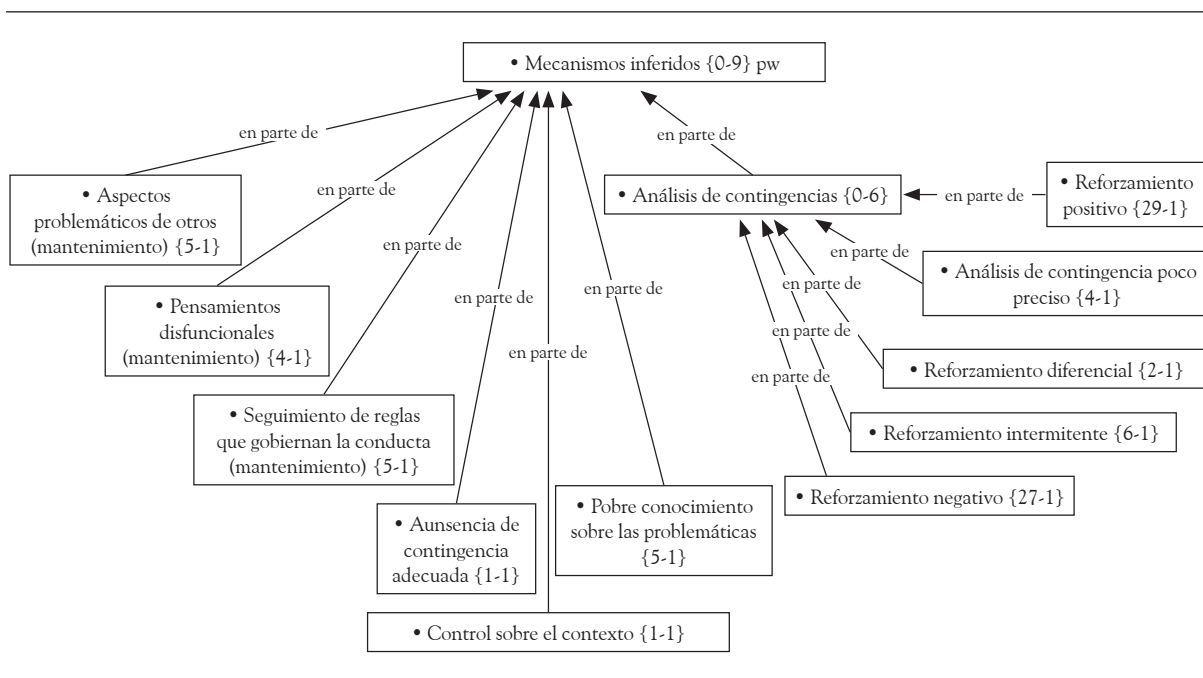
• Mecanismos inferidos {0-9} pw

en parte de

• Aspectos problemáticos de otros (mantenimiento) {5-1}

en parte de

• Pensamientos disfuncionales (mantenimiento) {4-1}

en parte de

• Seguimiento de reglas que gobiernan la conducta (mantenimiento) {5-1}

en parte de

• Aunsencia de contingencia adecuada {1-1}

en parte de

• Control sobre el contexto {1-1}

en parte de

• Pobre conocimiento sobre las problemáticas {5-1}

en parte de

• Análisis de contingencias {0-6}

en parte de

• Reforzamiento positivo {29-1}

en parte de

• Análisis de contingencia poco preciso {4-1}

en parte de

• Reforzamiento diferencial {2-1}

en parte de

• Reforzamiento intermitente {6-1}

en parte de

• Reforzamiento negativo {27-1}